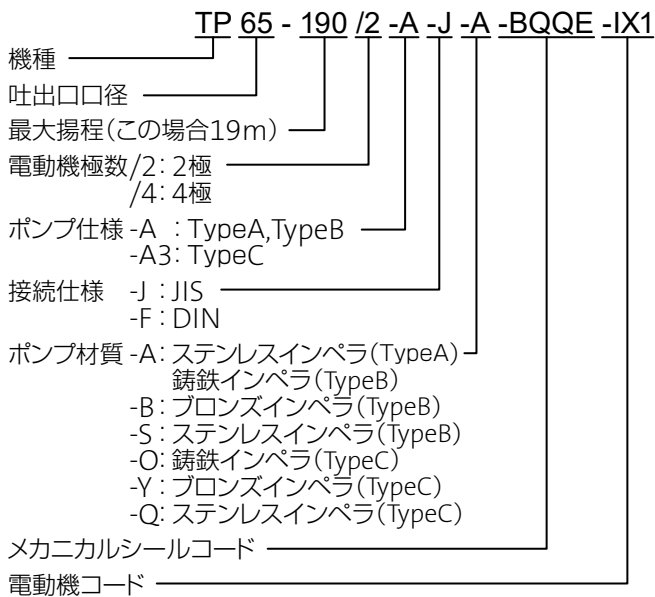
TP 65 - 190 /2 -A -J -A -BQQE -IX1

機種

吐出口口径

最大揚程(この場合19m)

電動機極数/2: 2極
/4: 4極

ポンプ仕様 -A : TypeA,TypeB
-A3: TypeC

接続仕様 -J : JIS
-F : DIN

ポンプ材質 -A: ステンレスインペラ(TypeA)
鋳鉄インペラ(TypeB)
-B: ブロンズインペラ(TypeB)
-S: ステンレスインペラ(TypeB)
-O: 鋳鉄インペラ(TypeC)
-Y: ブロンズインペラ(TypeC)
-Q: ステンレスインペラ(TypeC)

メカニカルシールコード

電動機コード